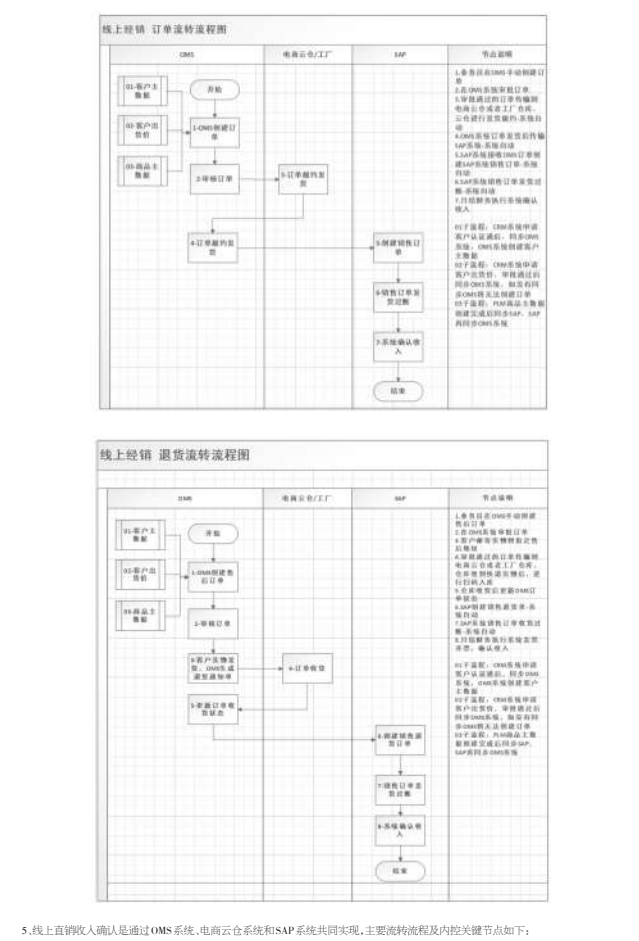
线上经销 订单流转流程图

| OMS | 电商云仓/工厂 | SAP | 节点说明 |
|---|---|---|---|

01-客户主数据

02-客户出货价

03-商品主数据

开始

1-OMS创建订单

2-审核订单

3-订单最终发货

4-订单最终发货

5-创建销售订单

6-销售订单发货过账

7-系统确认收入

结束

1.业务员在OMS手动创建订单
2.在OMS系统审批订单
3.审批通过的订单传输到电商云仓或者工厂仓库，云仓进行发货操作-系统自动
4.OMS系统订单发货传输SAP系统-系统自动
5.SAP系统接收OMS订单创建SAP系统销售订单-系统自动
6.SAP系统销售订单发货过账-系统自动
7.月结财务执行系统确认收入

01子流程：CRM系统申请客户认证通过，同步OMS系统，OMS系统创建客户主数据
02子流程：CRM系统申请客户出货价，审批通过后同步OMS系统，如没有同步OMS将无法创建订单
03子流程：PLM商品主数据创建完成后同步SAP，SAP再同步OMS系统

线上经销 退货流转流程图

| OMS | 电商云仓/工厂 | SAP | 节点说明 |
|---|---|---|---|

01-客户主数据

02-客户出货价

03-商品主数据

开始

1-OMS创建退货订单

2-审核订单

3-客户实物发货，OMS生成退货通知单

4-订单收货

5-更新订单收货状态

6-创建销售退货订单

7-销售订单发货过账

8-系统确认收入

结束

1.业务员在OMS手动创建退货订单
2.在OMS系统审批订单
3.客户邮寄实物到指定仓后物流
4.审批通过的订单传输到电商云仓或者工厂仓库，仓库签收实物后，进行扫码入库
5.仓库收货后更新OMS订单状态
6.SAP创建销售退货单-系统自动
7.SAP系统销售订单收货过账-系统自动
8.月结财务执行系统发票开票，确认收入

01子流程：CRM系统申请客户认证通过，同步OMS系统，OMS系统创建客户主数据
02子流程：CRM系统申请客户出货价，审批通过后同步OMS系统，如没有同步OMS将无法创建订单
03子流程：PLM商品主数据创建完成后同步SAP，SAP再同步OMS系统

5.线上直销收入确认是通过OMS系统、电商云仓系统和SAP系统共同实现，主要流转流程及内控关键节点如下：